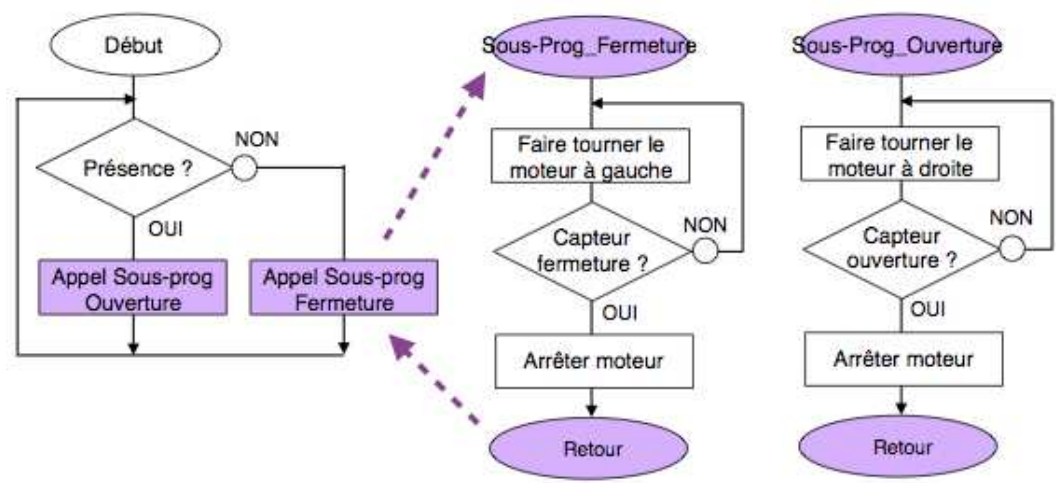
Début

Présence ?

NON

OUI

Appel Sous-prog Ouverture

Appel Sous-prog Fermeture

Sous-Prog_Fermeture

Faire tourner le moteur à gauche

Capteur fermeture ?

NON

OUI

Arrêter moteur

Retour

Sous-Prog_Ouverture

Faire tourner le moteur à droite

Capteur ouverture ?

NON

OUI

Arrêter moteur

Retour